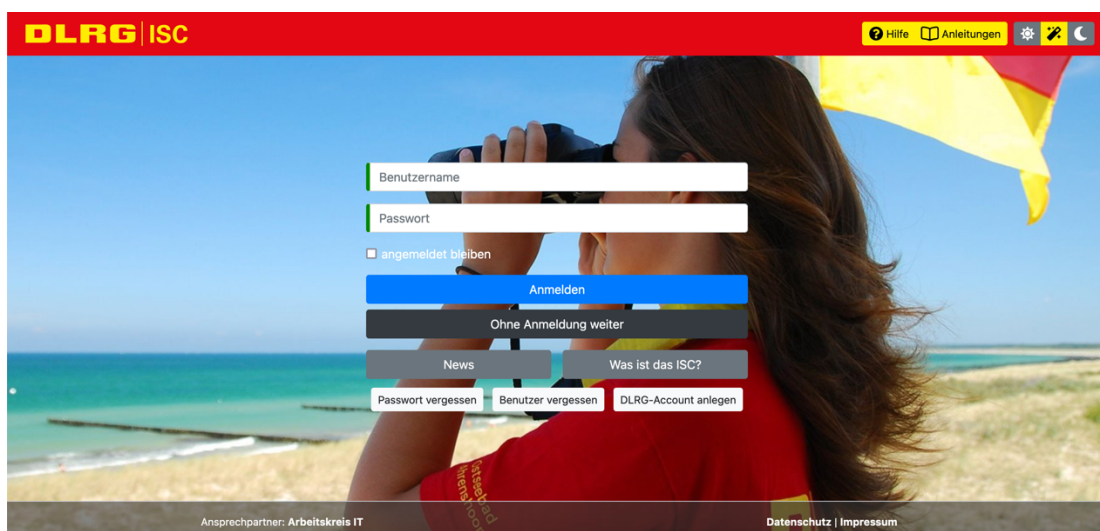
DLRG | ISC

Hilfe Anleitungen

Benutzername

Passwort

angemeldet bleiben

Anmelden

Ohne Anmeldung weiter

News

Was ist das ISC?

Passwort vergessen

Benutzer vergessen

DLRG-Account anlegen

Ansprechpartner: Arbeitskreis IT

Datenschutz | Impressum